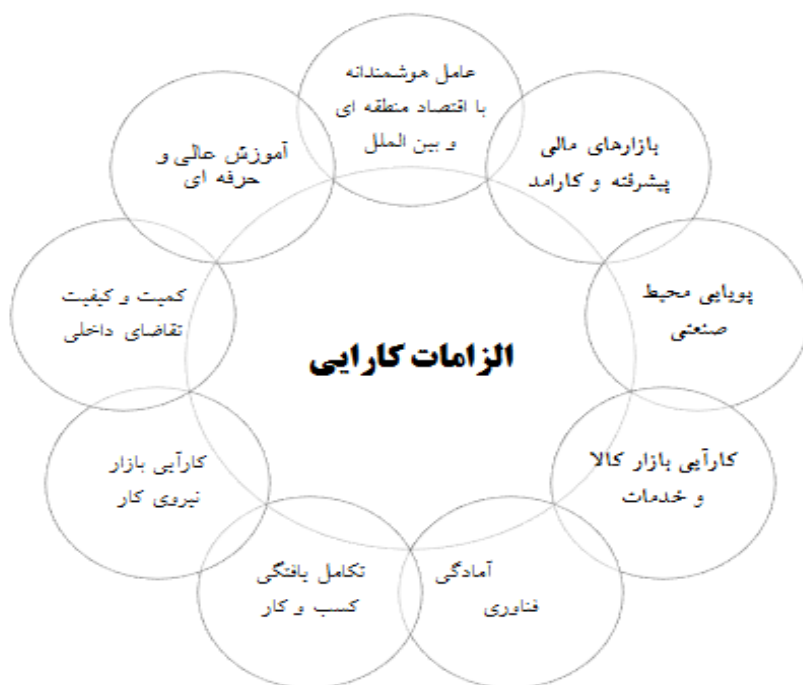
الزامات کارایی

عامل هوشمندانه با اقتصاد منطقه ای و بین الملل

بازارهای مالی پیشرفته و کارامد

پویایی محیط صنعتی

کارآیی بازار کالا و خدمات

آمادگی فناوری

تکامل یافتگی کسب و کار

کارآیی بازار نیروی کار

کمیت و کیفیت تقاضای داخلی

آموزش عالی و حرفه ای